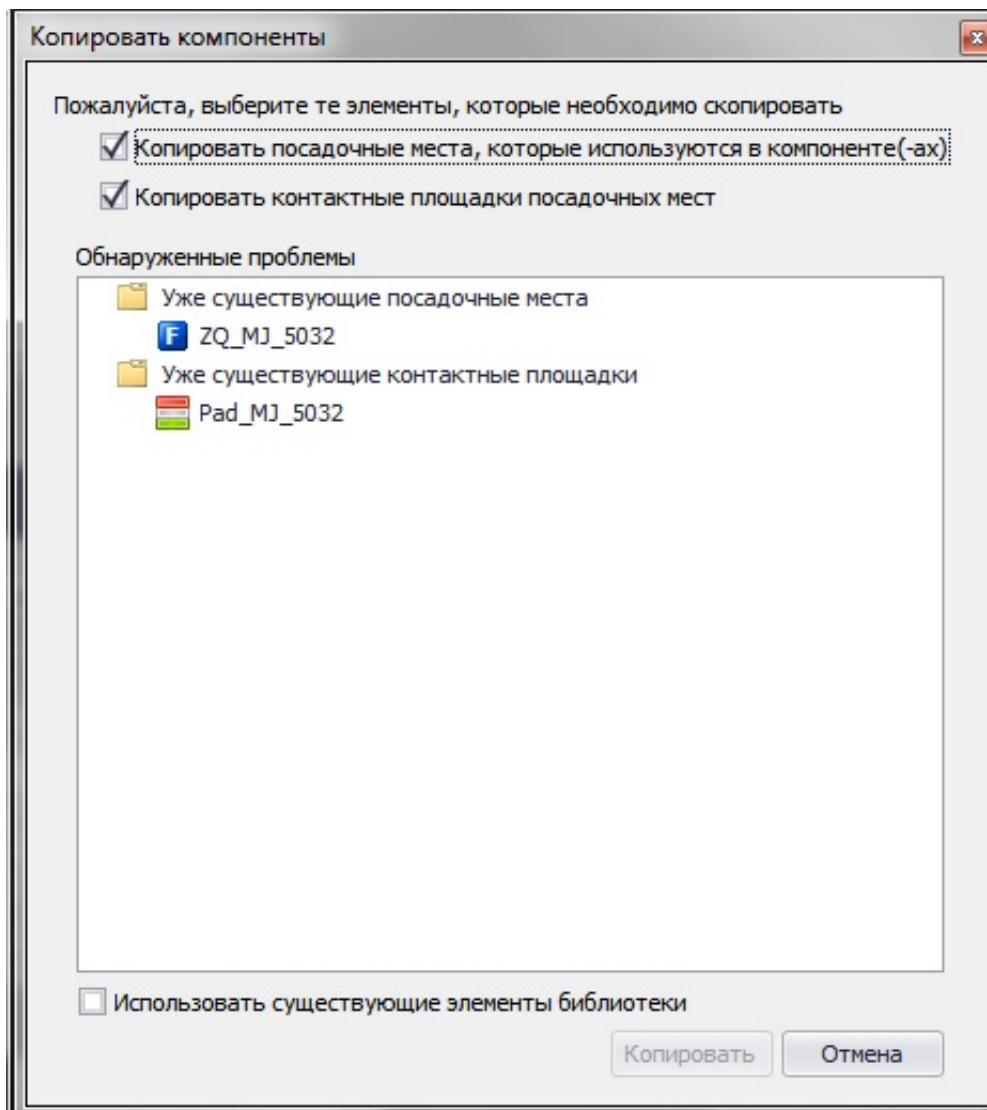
Копировать компоненты

Пожалуйста, выберите те элементы, которые необходимо скопировать

Копировать посадочные места, которые используются в компоненте(-ах)

Копировать контактные площадки посадочных мест

Обнаруженные проблемы

Уже существующие посадочные места

F ZQ_MJ_5032

Уже существующие контактные площадки

Pad_MJ_5032

Использовать существующие элементы библиотеки

Копировать

Отмена